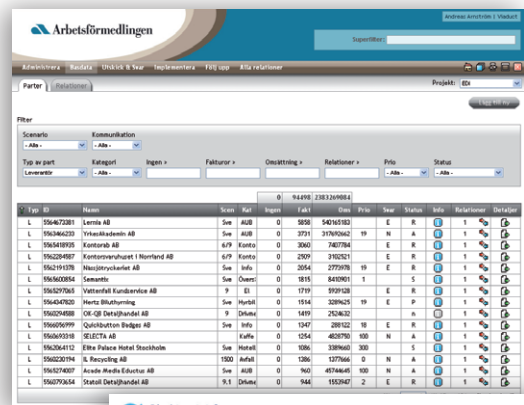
Arbetsförmedlingen

Andreas Arnström | Viaduct

Superfilter:

Administrera | Basdata | Utskick & Svar | Implementera | Följ upp | Alla relationer

Parter | Relationer

Projekt: EDI

Lägg till ny

Filter

Scenario
- Alla -

Kommunikation
- Alla -

Typ av part
Leverantör

Kategori
- Alla -

Ingen »

Fakturor »

Omsättning »

Relationer »

Prio
- Alla -

Status
- Alla -

| | Typ | ID | Namn | Scen | Kat | Ingen | Fakt | Oms | Prio | Svar | Status | Info | Relationer | Detaljer |
|---|---|---|---|---|---|---|---|---|---|---|---|---|---|---|
| | | | | | | 0 | 94498 | 2383269084 | | | | | | |
| | L | 5564673281 | Lernia AB | Sve | AUB | 0 | 5858 | 540165183 | | E | R | | 1 | |
| | L | 5563466233 | YrkesAkademin AB | Sve | AUB | 0 | 3731 | 317692662 | 19 | N | A | | 1 | |
| | L | 5565418935 | Kontorab AB | 6/9 | Konto | 0 | 3060 | 7407784 | | E | R | | 1 | |
| | L | 5562284987 | Kontorsvaruhuset i Norrland AB | 6/9 | Konto | 0 | 2509 | 3102521 | | E | R | | 1 | |
| | L | 5562191378 | Nsszjötrycklet AB | Sve | Info | 0 | 2054 | 2773978 | 19 | E | R | | 1 | |
| | L | 5565600854 | Semantix | Sve | Övers | 0 | 1815 | 8430901 | 1 | | S | | 1 | |
| | L | 5565297065 | Vattenfall Kundservice AB | 9 | El | 0 | 1719 | 5939128 | | E | R | | 1 | |
| | L | 5564347820 | Hertz Biluthyrning | Sve | Hyrbil | 0 | 1514 | 3289625 | 19 | E | P | | 1 | |
| | L | 5560294588 | OK-Q8 Detaljhandel AB | 9 | Drivme | 0 | 1419 | 2524632 | | | n | | 1 | |
| | L | 5566056999 | Quickbutton Badges AB | Sve | Info | 0 | 1347 | 288122 | 18 | E | R | | 1 | |
| | L | 5560693318 | SELECTA AB | | Kaffe | 0 | 1254 | 4828750 | 100 | N | A | | 1 | |
| | L | 5563564112 | Elite Palace Hotel Stockholm | Sve | Hotell | 0 | 1086 | 3389660 | 300 | | S | | 1 | |
| | L | 5560230194 | IL Recycling AB | 1500 | Avfall | 0 | 1386 | 1377666 | 0 | N | A | | 1 | |
| | L | 5565274007 | Acade Media Eductus AB | Sve | AUB | 0 | 960 | 45744645 | 100 | N | A | | 1 | |
| | L | 5560793654 | Statoil Detaljhandel AB | 9.1 | Drivme | 0 | 944 | 1553947 | 2 | E | R | | 1 | |